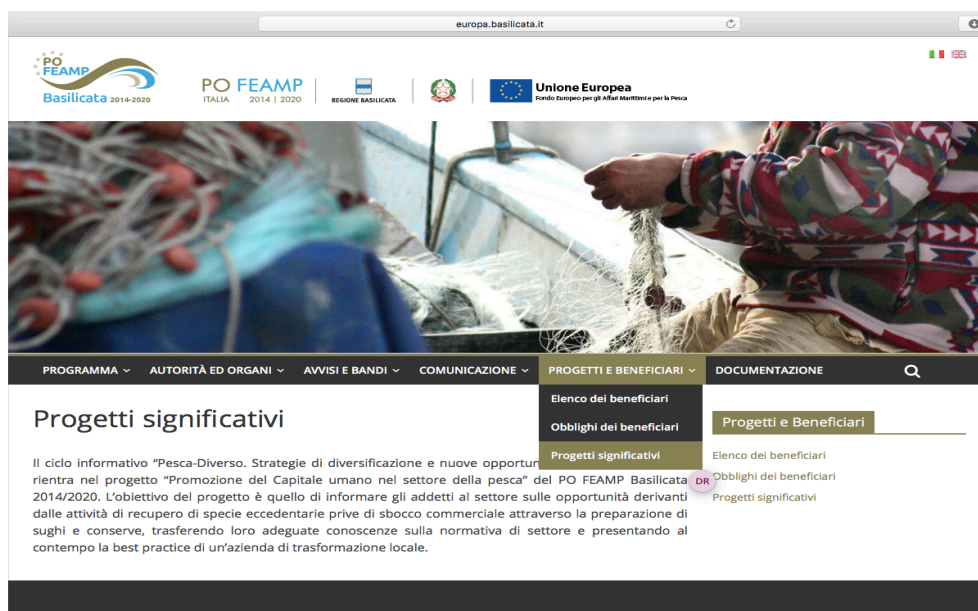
europa.basilicata.it

PO FEAMP Basilicata 2014-2020

PO FEAMP ITALIA 2014 | 2020

REGIONE BASILICATA

Unione Europea
Fondo Europeo per gli Affari Marittimi e per la Pesca

PROGRAMMA AUTORITÀ ED ORGANI AVVISI E BANDI COMUNICAZIONE PROGETTI E BENEFICIARI DOCUMENTAZIONE

Elenco dei beneficiari
Obblighi dei beneficiari
Progetti significativi

Progetti significativi

Il ciclo informativo "Pesca-Diverso. Strategie di diversificazione e nuove opportun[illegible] rientra nel progetto "Promozione del Capitale umano nel settore della pesca" del PO FEAMP Basilicata 2014/2020. L'obiettivo del progetto è quello di informare gli addetti al settore sulle opportunità derivanti dalle attività di recupero di specie eccedentarie prive di sbocco commerciale attraverso la preparazione di sughi e conserve, trasferendo loro adeguate conoscenze sulla normativa di settore e presentando al contempo la best practice di un'azienda di trasformazione locale.

Progetti e Beneficiari

Elenco dei beneficiari
DR
Obblighi dei beneficiari
Progetti significativi